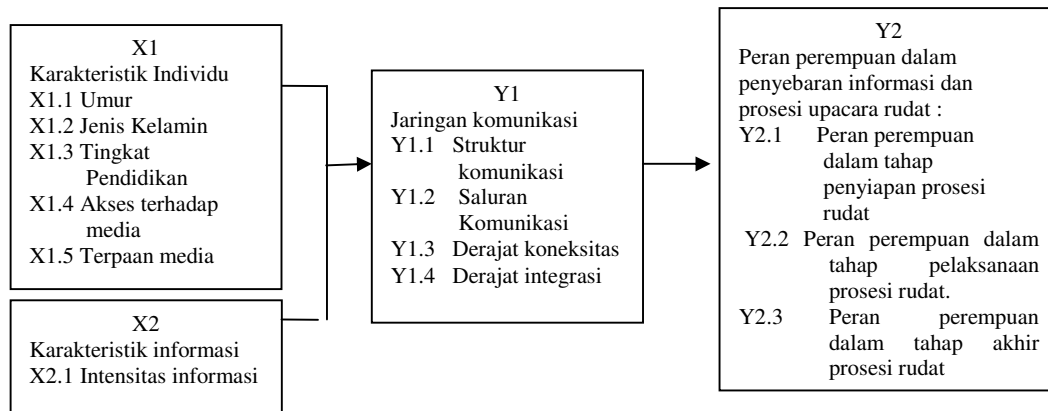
X1
Karakteristik Individu
X1.1 Umur
X1.2 Jenis Kelamin
X1.3 Tingkat Pendidikan
X1.4 Akses terhadap media
X1.5 Terpaan media

X2
Karakteristik informasi
X2.1 Intensitas informasi

Y1
Jaringan komunikasi
Y1.1 Struktur komunikasi
Y1.2 Saluran Komunikasi
Y1.3 Derajat koneksitas
Y1.4 Derajat integrasi

Y2
Peran perempuan dalam penyebaran informasi dan prosesi upacara rudat :
Y2.1 Peran perempuan dalam tahap penyiapan prosesi rudat
Y2.2 Peran perempuan dalam tahap pelaksanaan prosesi rudat.
Y2.3 Peran perempuan dalam tahap akhir prosesi rudat